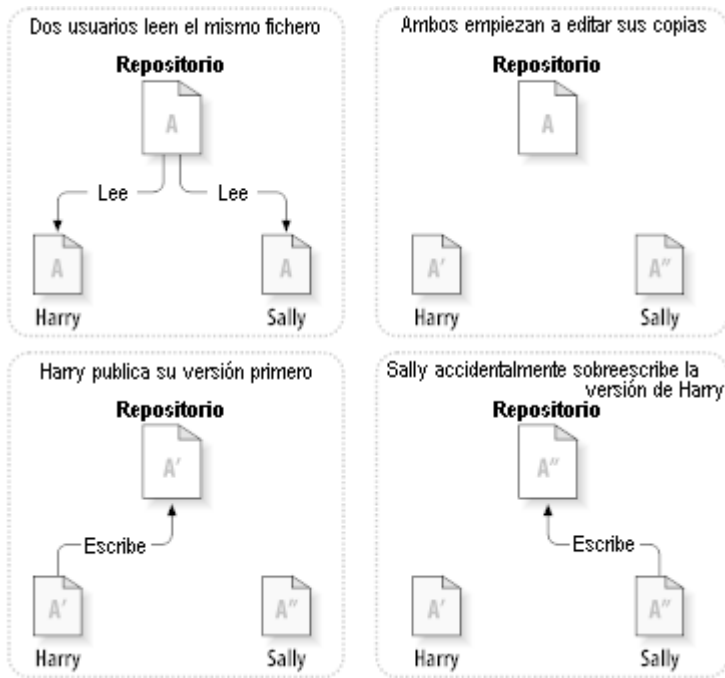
Dos usuarios leen el mismo fichero

Repositorio

A

Lee

Lee

A

A

Harry

Sally

Ambos empiezan a editar sus copias

Repositorio

A

A'

A''

Harry

Sally

Harry publica su versión primero

Repositorio

A'

Escribe

A'

A''

Harry

Sally

Sally accidentalmente sobreescribe la versión de Harry

Repositorio

A''

Escribe

A'

A''

Harry

Sally